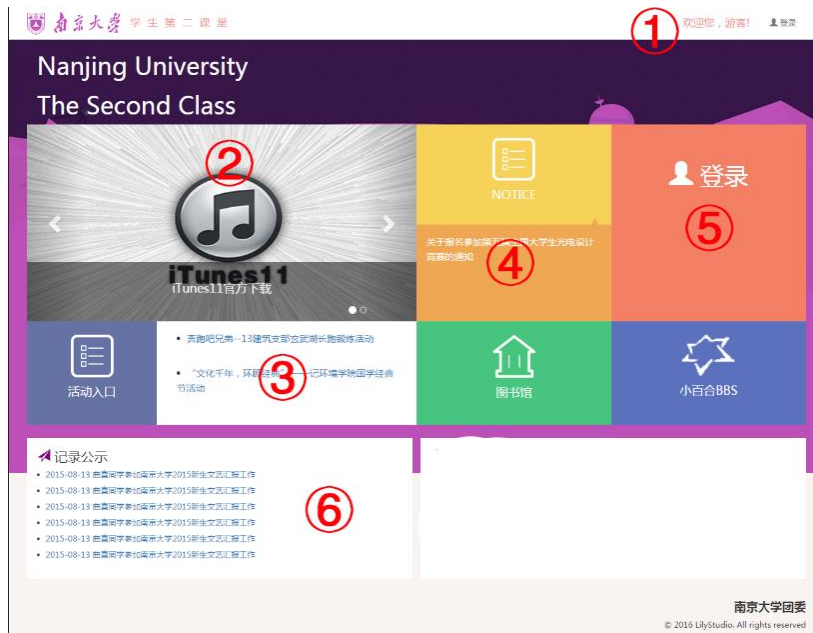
南京大学 学生第二课堂

①

欢迎您，游客!

登录

Nanjing University

The Second Class

②

iTunes11

iTunes11官方下载

NOTICE

关于报名参加第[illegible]大学生光电设计竞赛的通知

④

登录

⑤

活动入口

奔跑吧兄弟--13建筑支部玄武湖长跑锻炼活动

"文化千年，环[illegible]——记环境学院国学经典节活动

③

图书馆

小百合BBS

记录公示

2015-08-13 曲直同学参加南京大学2015新生文艺汇报工作

2015-08-13 曲直同学参加南京大学2015新生文艺汇报工作

2015-08-13 曲直同学参加南京大学2015新生文艺汇报工作

2015-08-13 曲直同学参加南京大学2015新生文艺汇报工作

2015-08-13 曲直同学参加南京大学2015新生文艺汇报工作

2015-08-13 曲直同学参加南京大学2015新生文艺汇报工作

2015-08-13 曲直同学参加南京大学2015新生文艺汇报工作

⑥

南京大学团委

© 2016 LilyStudio. All rights reserved